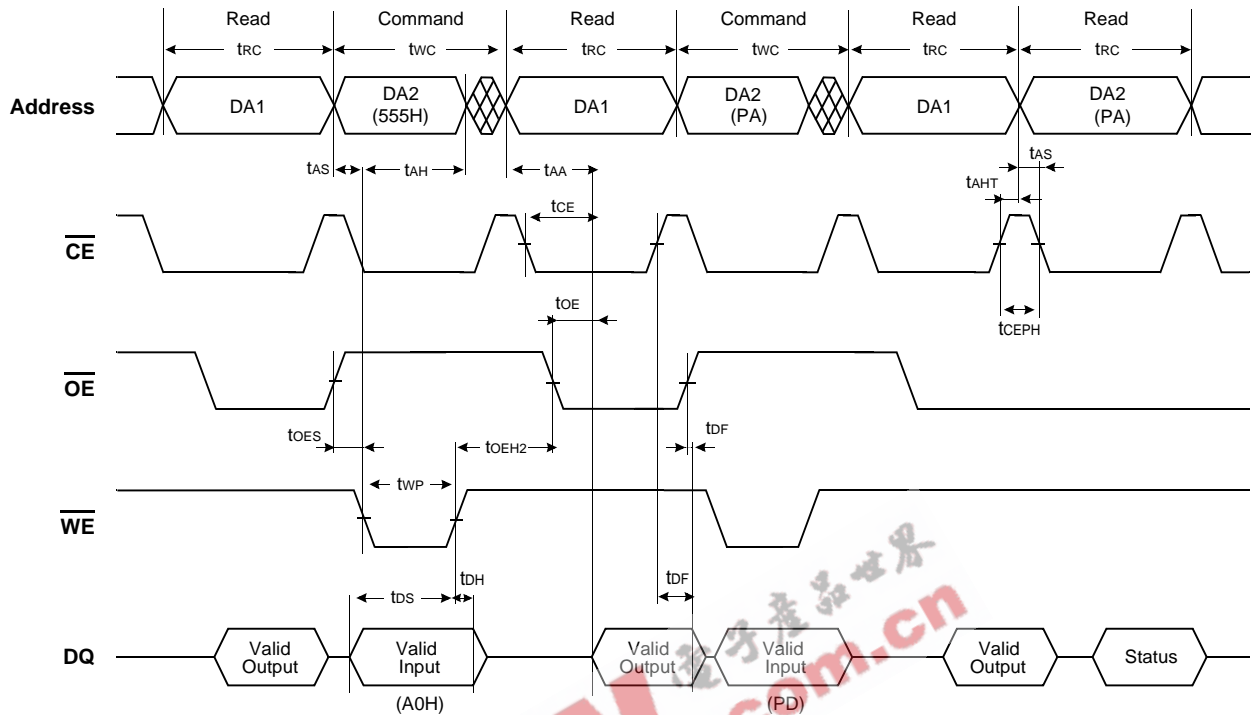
Read Command Read Command Read Read

$t_{RC}$ $t_{WC}$ $t_{RC}$ $t_{WC}$ $t_{RC}$ $t_{RC}$

Address

DA1 DA2 (555H) DA1 DA2 (PA) DA1 DA2 (PA)

$t_{AS}$ $t_{AH}$ $t_{AA}$ $t_{AHT}$ $t_{AS}$

$t_{CE}$

$\overline{CE}$

$t_{OE}$

$t_{CEPH}$

$\overline{OE}$

$t_{OES}$ $t_{OEH2}$ $t_{DF}$

$t_{WP}$

$\overline{WE}$

$t_{DH}$ $t_{DF}$

$t_{DS}$

DQ

Valid Output Valid Input Valid Output Valid Input Valid Output Status

(A0H) (PD)

.com.cn